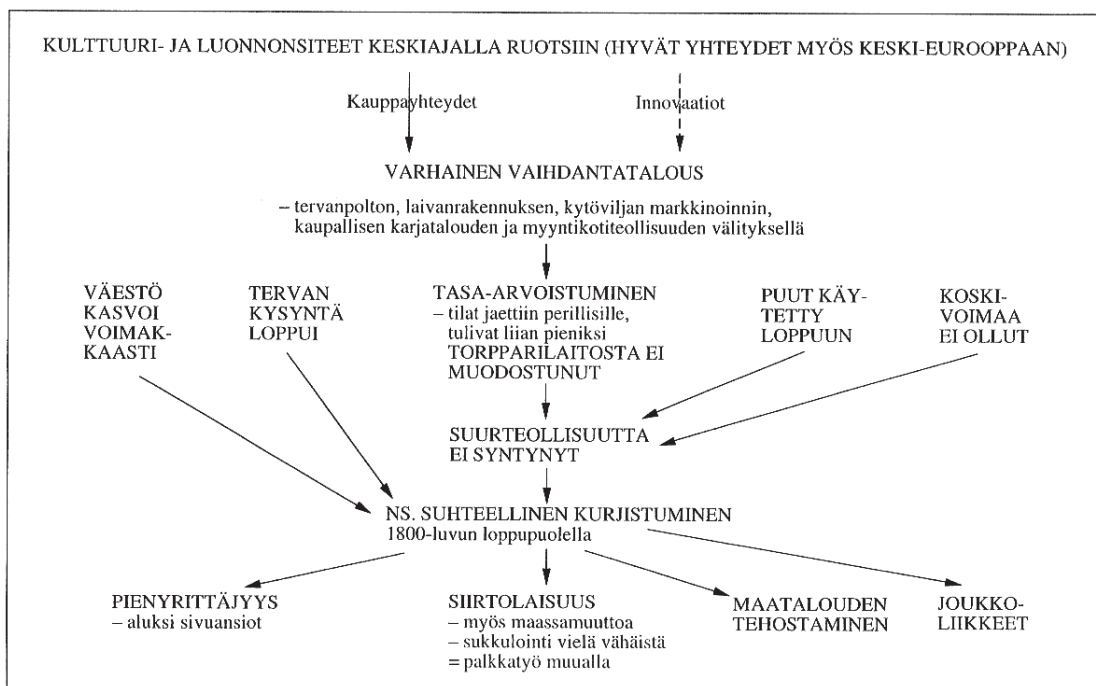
KULTTUURI- JA LUONNONSITEET KESKIAJALLA RUOTSIIN (HYVÄT YHTEYDET MYÖS KESKI-EUROOPPAAN)

Kauppayhteydet

Innovaatiot

VARHAINEN VAIHDANTATALOUS

– tervanpolton, laivanrakennuksen, kytöviljan markkinoinnin, kaupallisen karjatalouden ja myyntikotiteollisuuden välityksellä

VÄESTÖ KASVOI VOIMAKKAASTI

TERVAN KYSYNTÄ LOPPUI

TASA-ARVOISTUMINEN
– tilat jaettiin perillisille, tulivat liian pieniksi
TORPPARILAITOSTA EI MUODOSTUNUT

PUUT KÄYTETTY LOPPUUN

KOSKIVOIMAA EI OLLUT

SUURTEOLLISUUTTA EI SYNTYNYT

NS. SUHTEELLINEN KURJISTUMINEN
1800-luvun loppupuolella

PIENYRITTÄJYYS
– aluksi sivuansiot

SIIRTOLAISUUS
– myös maassamuuttoa
– sukkulointi vielä vähäistä
= palkkatyö muualla

MAATALOUDEN TEHOSTAMINEN

JOUKKOLIIKKEET